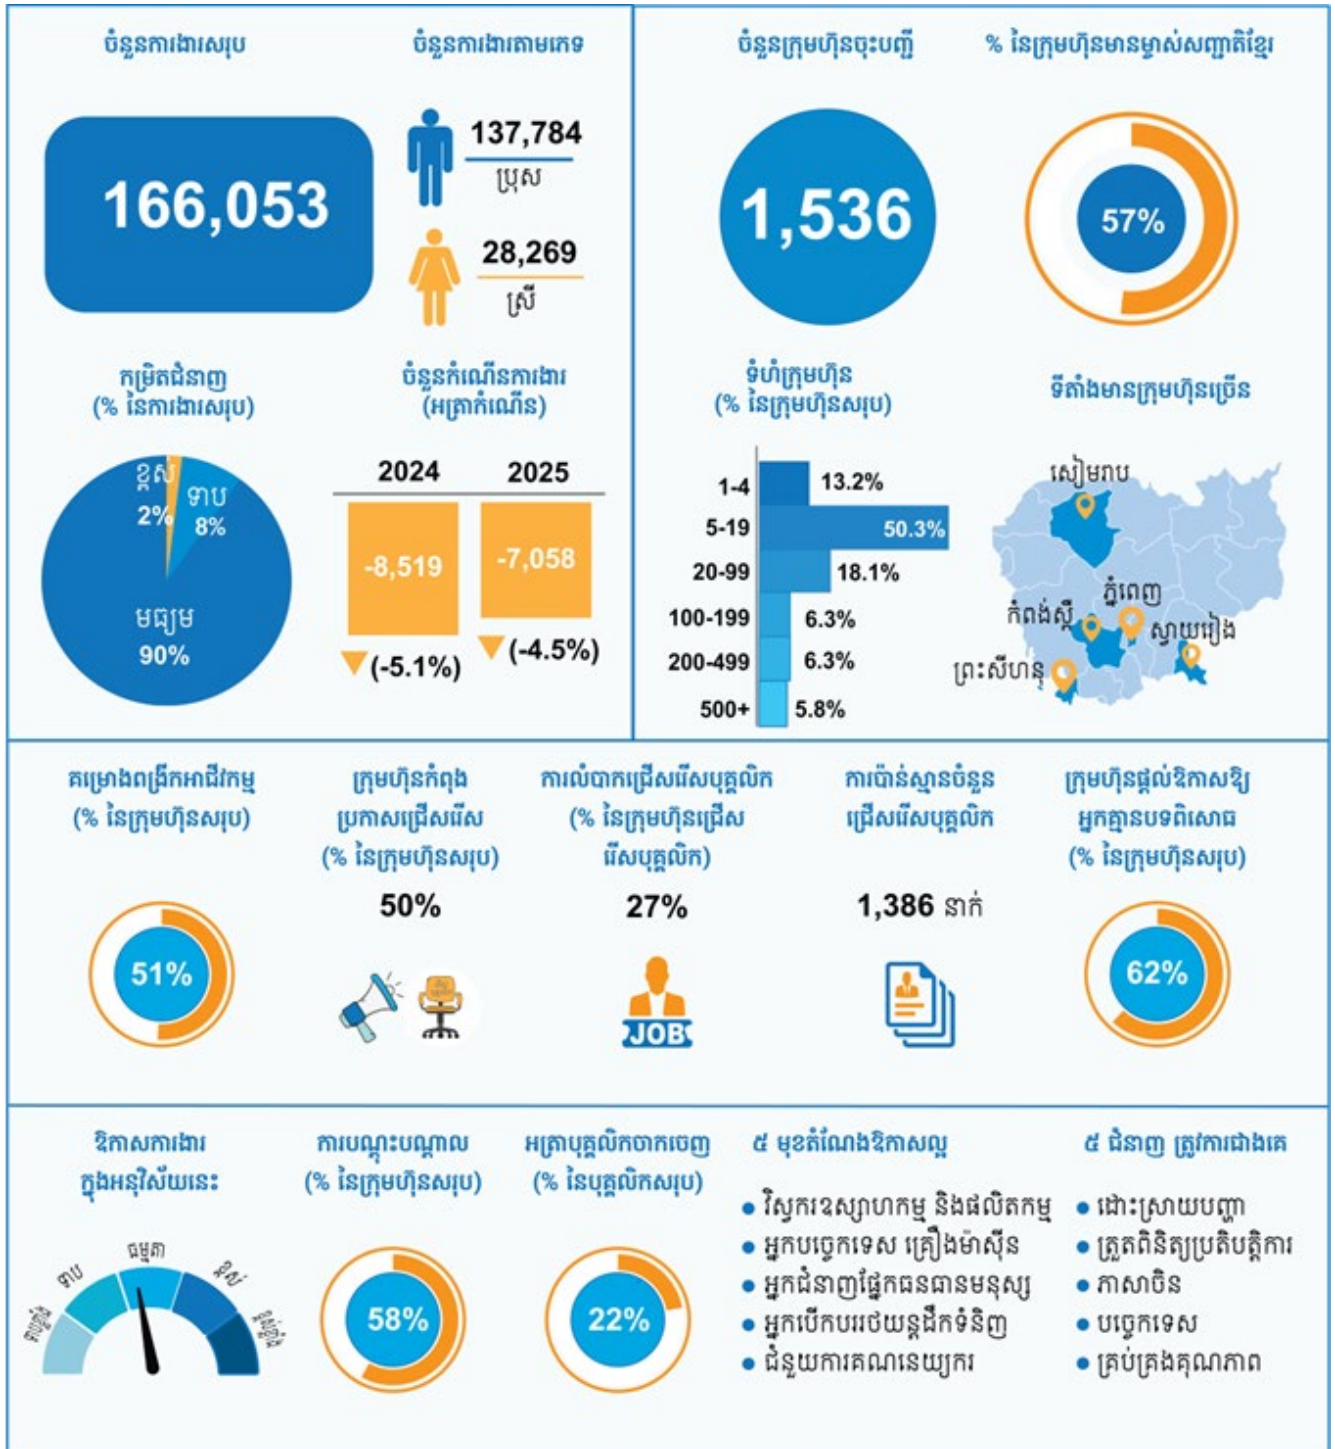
ចំនួនការងារសរុប

166,053

ចំនួនការងារតាមភេទ

137,784
ប្រុស

28,269
ស្រី

ចំនួនក្រុមហ៊ុនចុះបញ្ជី

1,536

% នៃក្រុមហ៊ុនមានម្ចាស់សញ្ជាតិខ្មែរ

57%

កម្រិតជំនាញ
(% នៃការងារសរុប)

ខ្ពស់ 2%
ទាប 8%
មធ្យម 90%

ចំនួនកំណើនការងារ
(អត្រាកំណើន)

| 2024 | 2025 |
|---|---|
| -8,519 | -7,058 |
| (-5.1%) | (-4.5%) |

ទំហំក្រុមហ៊ុន
(% នៃក្រុមហ៊ុនសរុប)

| 1-4 | 13.2% |
|---|---|
| 5-19 | 50.3% |
| 20-99 | 18.1% |
| 100-199 | 6.3% |
| 200-499 | 6.3% |
| 500+ | 5.8% |

ទីតាំងមានក្រុមហ៊ុនច្រើន

សៀមរាប
ភ្នំពេញ
កំពង់ស្ពឺ
ស្វាយរៀង
ព្រះសីហនុ

គម្រោងពង្រីកអាជីវកម្ម
(% នៃក្រុមហ៊ុនសរុប)

51%

ក្រុមហ៊ុនកំពុងប្រកាសជ្រើសរើស
(% នៃក្រុមហ៊ុនសរុប)

50%

ការលំបាកជ្រើសរើសបុគ្គលិក
(% នៃក្រុមហ៊ុនជ្រើសរើសបុគ្គលិក)

27%

JOB

ការប៉ាន់ស្មានចំនួនជ្រើសរើសបុគ្គលិក

1,386 នាក់

ក្រុមហ៊ុនផ្តល់ឱកាសឱ្យអ្នកគ្មានបទពិសោធ
(% នៃក្រុមហ៊ុនសរុប)

62%

ឱកាសការងារក្នុងអនុវិស័យនេះ

ទាបខ្លាំង
ទាប
ធម្មតា
ខ្ពស់
ខ្ពស់ខ្លាំង

ការបណ្តុះបណ្តាល
(% នៃក្រុមហ៊ុនសរុប)

58%

អត្រាបុគ្គលិកចាកចេញ
(% នៃបុគ្គលិកសរុប)

22%

៥ មុខតំណែងឱកាសល្អ

• ស្មៀនខ្សែសង្វាក់ផលិតកម្ម និងផលិតកម្ម
• អ្នកបច្ចេកទេស គ្រឿងម៉ាស៊ីន
• អ្នកជំនាញផ្នែកធនធានមនុស្ស
• អ្នកបើកបររថយន្តដឹកទំនិញ
• ជំនួយការគណនេយ្យករ

៥ ជំនាញ ត្រូវការជាងគេ

• ដោះស្រាយបញ្ហា
• ត្រួតពិនិត្យប្រតិបត្តិការ
• ភាសាចិន
• បច្ចេកទេស
• គ្រប់គ្រងគុណភាព